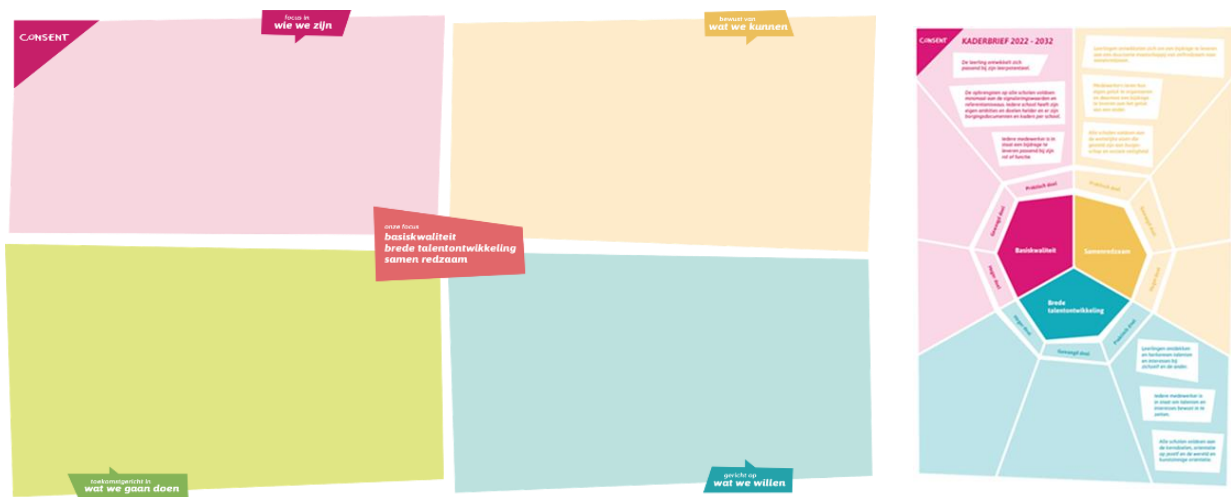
CONSENT

focus in
wie we zijn

bewust van
wat we kunnen

onze focus
basiskwaliteit
brede talentontwikkeling
samen redzaam

toekomstgericht in
wat we gaan doen

gericht op
wat we willen

CONSENT
KADERBRIEF 2022 - 2032

De leerling ontwikkelt zich passend bij zijn leerpotentieel.

De opbrengsten op alle scholen voldoen minimaal aan de signaleringswaarden en referentieniveaus. Iedere school heeft zijn eigen ambities en doelen helder en in zijn borgingsdocumenten en kaders per school.

Iedere medewerker is in staat een bijdrage te leveren passend bij zijn rol of functie.

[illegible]

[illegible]

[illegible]

Basiskwaliteit

Samenredzaam

Brede talentontwikkeling

Leerlingen ontdekken en herkennen talenten en interesses bij zichzelf en de ander.

Iedere medewerker is in staat om talenten en interesses bewust in te zetten.

Alle scholen voldoen aan de kerndoelen, oriëntatie op jezelf en de wereld en kunstzinnige oriëntatie.